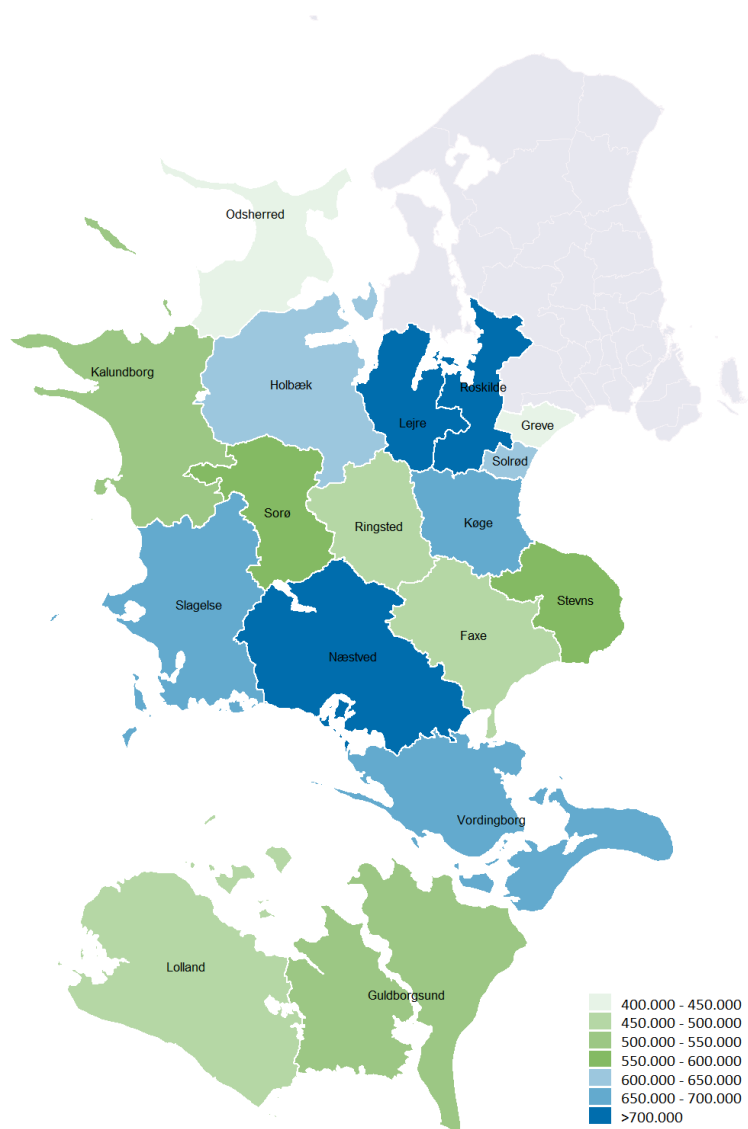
Odsherred

Kalundborg

Holbæk

Roskilde

Lejre

Greve

Solrød

Sorø

Ringsted

Køge

Stevns

Slagelse

Næstved

Faxe

Vordingborg

Lolland

Guldborgsund

400.000 - 450.000
450.000 - 500.000
500.000 - 550.000
550.000 - 600.000
600.000 - 650.000
650.000 - 700.000
>700.000